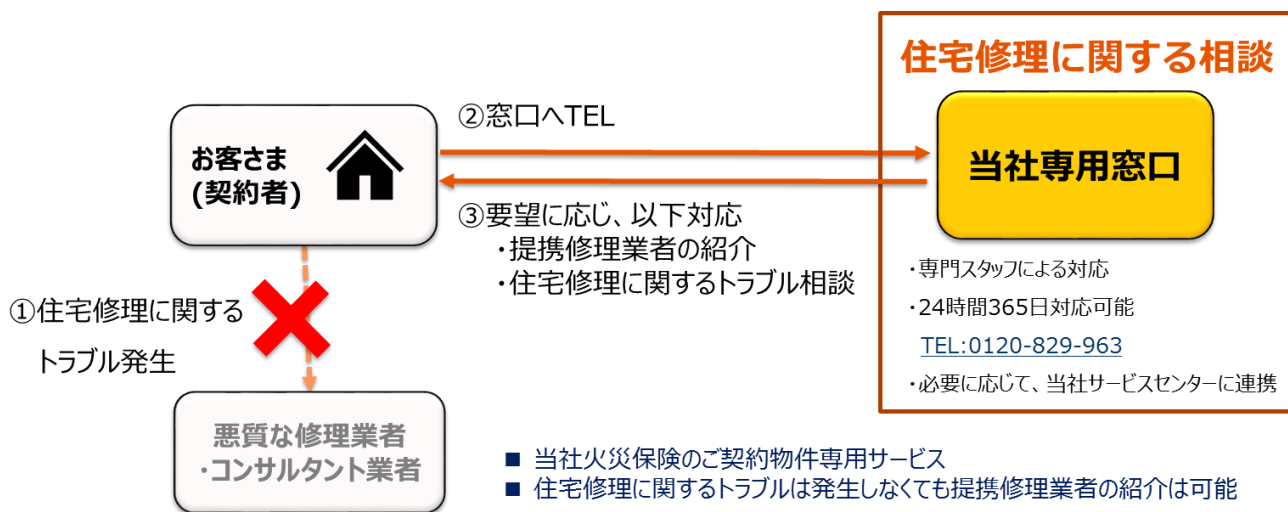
住宅修理に関する相談

お客さま
(契約者)

②窓口へTEL

当社専用窓口

③要望に応じ、以下対応
・提携修理業者の紹介
・住宅修理に関するトラブル相談

・専門スタッフによる対応
・24時間365日対応可能
TEL:0120-829-963
・必要に応じて、当社サービスセンターに連携

①住宅修理に関する
トラブル発生

悪質な修理業者
・コンサルタント業者

■ 当社火災保険のご契約物件専用サービス
■ 住宅修理に関するトラブルは発生しなくても提携修理業者の紹介は可能